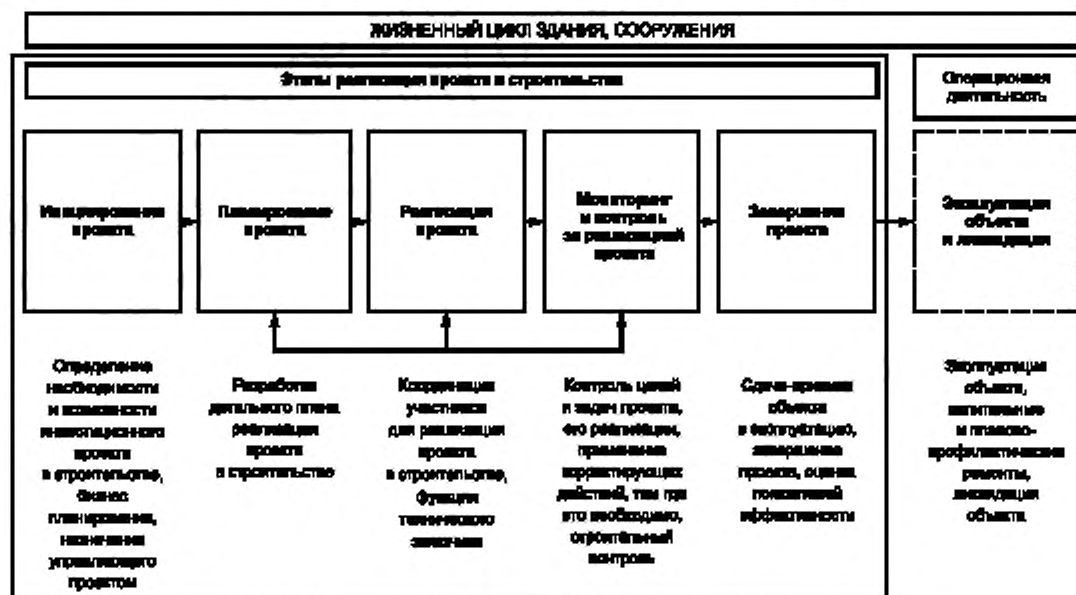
ЖИЗНЕННЫЙ ЦИКЛ ЗДАНИЯ, СООРУЖЕНИЯ

Этапы реализации проекта в строительстве

Операционная деятельность

Инициирование проекта

Планирование проекта

Реализация проекта

Мониторинг и контроль за реализацией проекта

Завершение проекта

Эксплуатация объекта и ликвидация

Определение необходимости и возможности инвестиционного проекта в строительстве, бизнес планирование, назначение управляющего проектом

Разработка детального плана реализации проекта в строительстве

Координация участников для реализации проекта в строительстве, функции технического заказчика

Контроль целей и задач проекта, его реализации, применение корректирующих действий, там где это необходимо, строительный контроль

Сдача-приемка объекта в эксплуатацию, завершение проекта, оценка показателей эффективности

Эксплуатация объекта, капитальные и планово-профилактические ремонты, ликвидация объекта